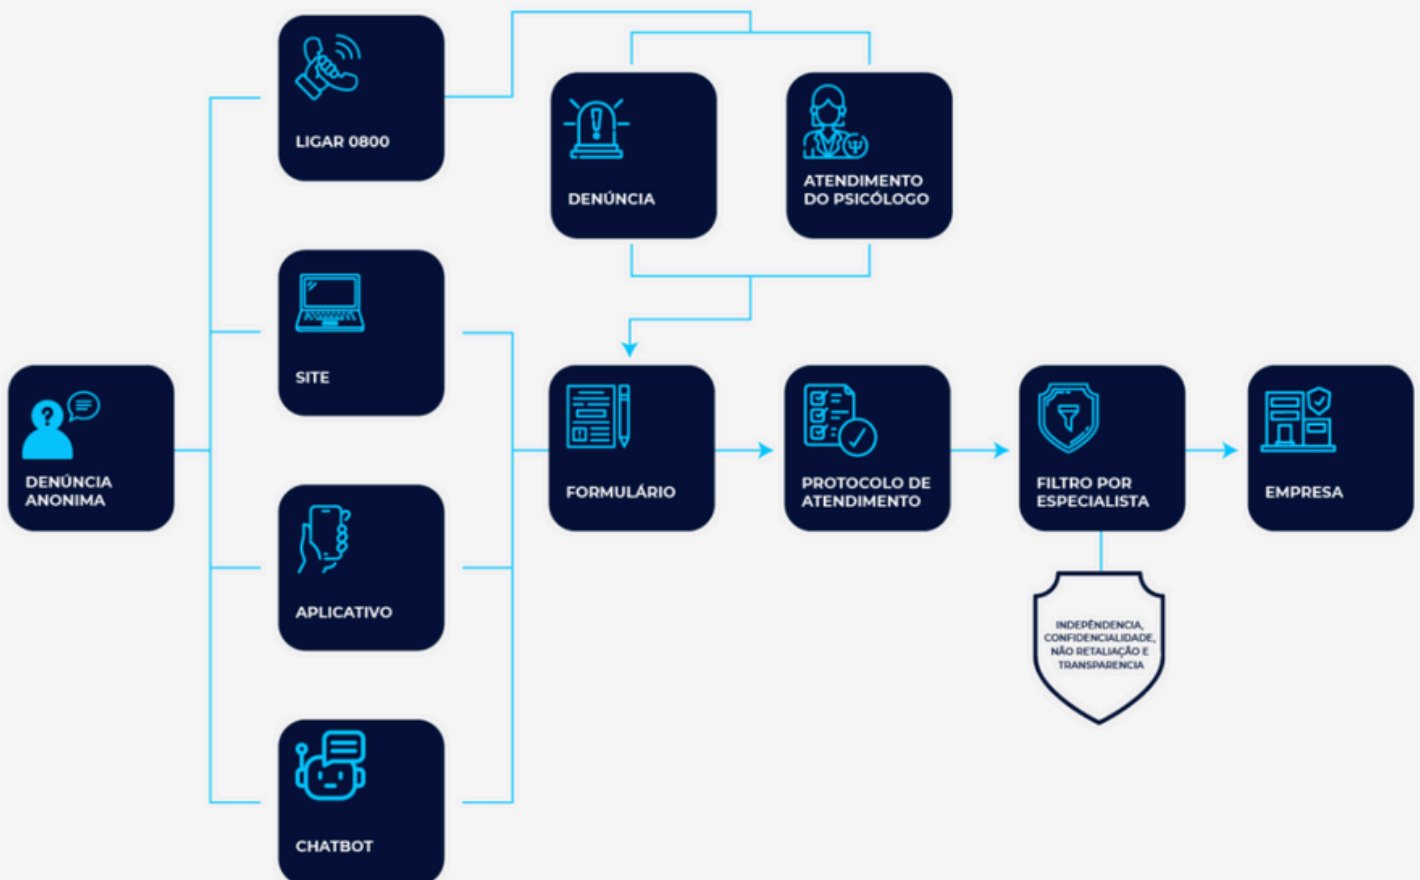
DENÚNCIA ANONIMA

LIGAR 0800

SITE

APLICATIVO

CHATBOT

DENÚNCIA

ATENDIMENTO DO PSICÓLOGO

FORMULÁRIO

PROTOCOLO DE ATENDIMENTO

FILTRO POR ESPECIALISTA

EMPRESA

INDEPÊNDENCIA, CONFIDENCIALIDADE, NÃO RETALIAÇÃO E TRANSPARENCIA